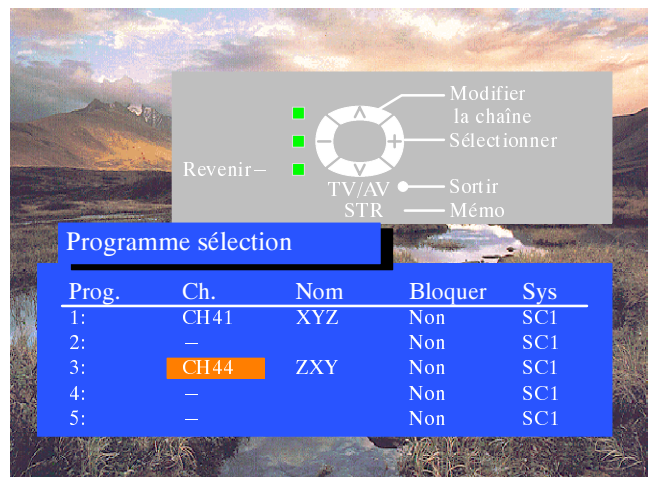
Modifier
la chaîne
Sélectionner
Revenir –
TV/AV
Sortir
STR
Mémo

Programme sélection

| Prog. | Ch. | Nom | Bloquer | Sys |
|---|---|---|---|---|
| 1: | CH41 | XYZ | Non | SC1 |
| 2: | – | | Non | SC1 |
| 3: | CH44 | ZXY | Non | SC1 |
| 4: | – | | Non | SC1 |
| 5: | – | | Non | SC1 |